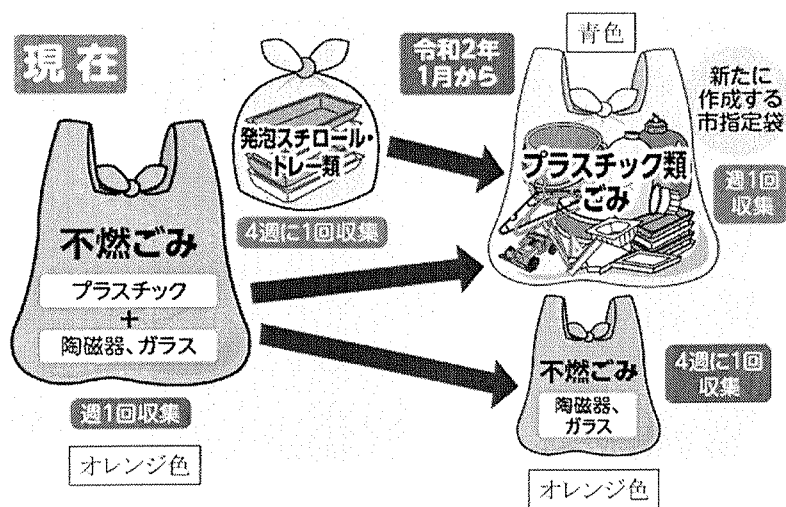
現在

発泡スチロール・トレー類

4週に1回収集

不燃ごみ

プラスチック

+

陶磁器、ガラス

週1回収集

オレンジ色

令和2年1月から

青色

新たに作成する市指定袋

プラスチック類ごみ

週1回収集

不燃ごみ

陶磁器、ガラス

4週に1回収集

オレンジ色